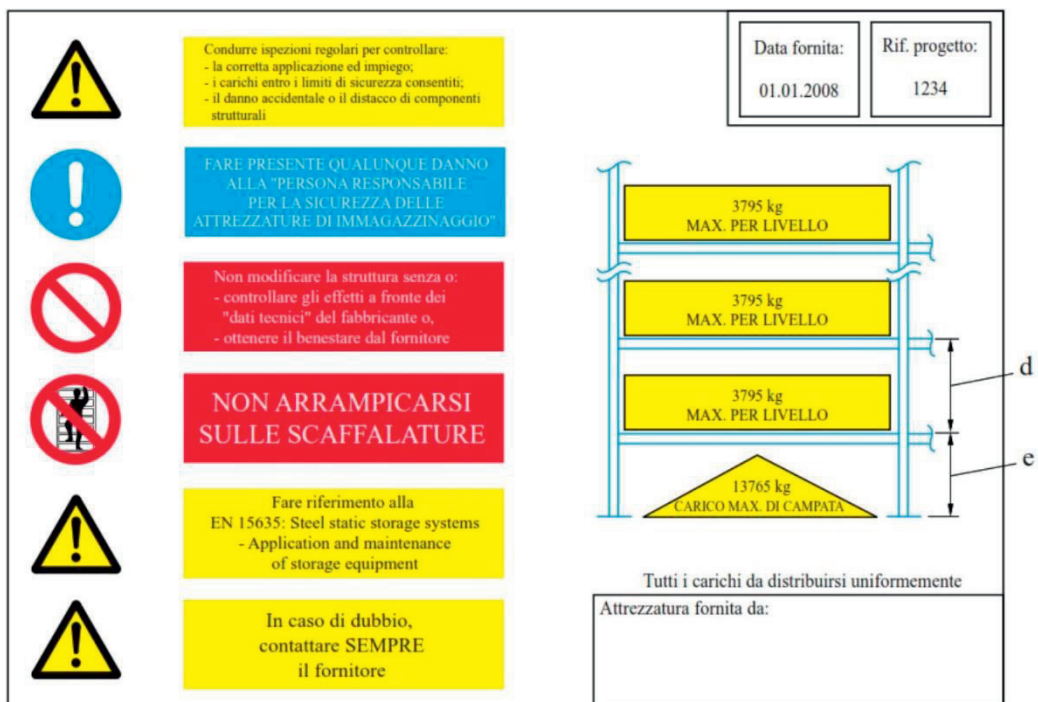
Condurre ispezioni regolari per controllare:
- la corretta applicazione ed impiego;
- i carichi entro i limiti di sicurezza consentiti;
- il danno accidentale o il distacco di componenti strutturali

FARE PRESENTE QUALUNQUE DANNO ALLA "PERSONA RESPONSABILE PER LA SICUREZZA DELLE ATTREZZATURE DI IMMAGAZZINAGGIO"

Non modificare la struttura senza o:
- controllare gli effetti a fronte dei "dati tecnici" del fabbricante o,
- ottenere il benestare dal fornitore

NON ARRAMPICARSI SULLE SCAFFALATURE

Fare riferimento alla EN 15635: Steel static storage systems - Application and maintenance of storage equipment

In caso di dubbio, contattare SEMPRE il fornitore

| Data fornita: | Rif. progetto: |
|---|---|
| 01.01.2008 | 1234 |

3795 kg
MAX. PER LIVELLO

3795 kg
MAX. PER LIVELLO

3795 kg
MAX. PER LIVELLO

13765 kg
CARICO MAX. DI CAMPATA

d

e

Tutti i carichi da distribuirsi uniformemente

Attrezzatura fornita da: